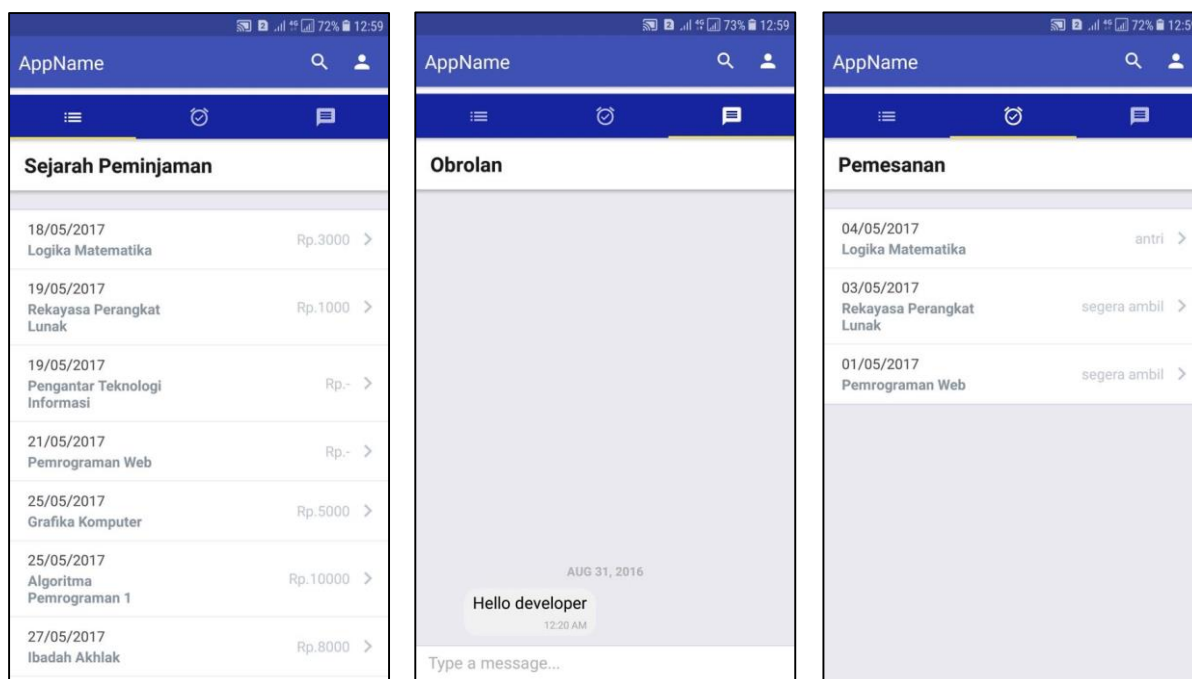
72% 12:59

AppName

Sejarah Peminjaman

18/05/2017
Logika Matematika
Rp.3000

19/05/2017
Rekayasa Perangkat Lunak
Rp.1000

19/05/2017
Pengantar Teknologi Informasi
Rp.-

21/05/2017
Pemrograman Web
Rp.-

25/05/2017
Grafika Komputer
Rp.5000

25/05/2017
Algoritma Pemrograman 1
Rp.10000

27/05/2017
Ibadah Akhlak
Rp.8000

73% 12:59

AppName

Obrolan

AUG 31, 2016

Hello developer
12:20 AM

Type a message...

72% 12:5

AppName

Pemesanan

04/05/2017
Logika Matematika
antri

03/05/2017
Rekayasa Perangkat Lunak
segera ambil

01/05/2017
Pemrograman Web
segera ambil